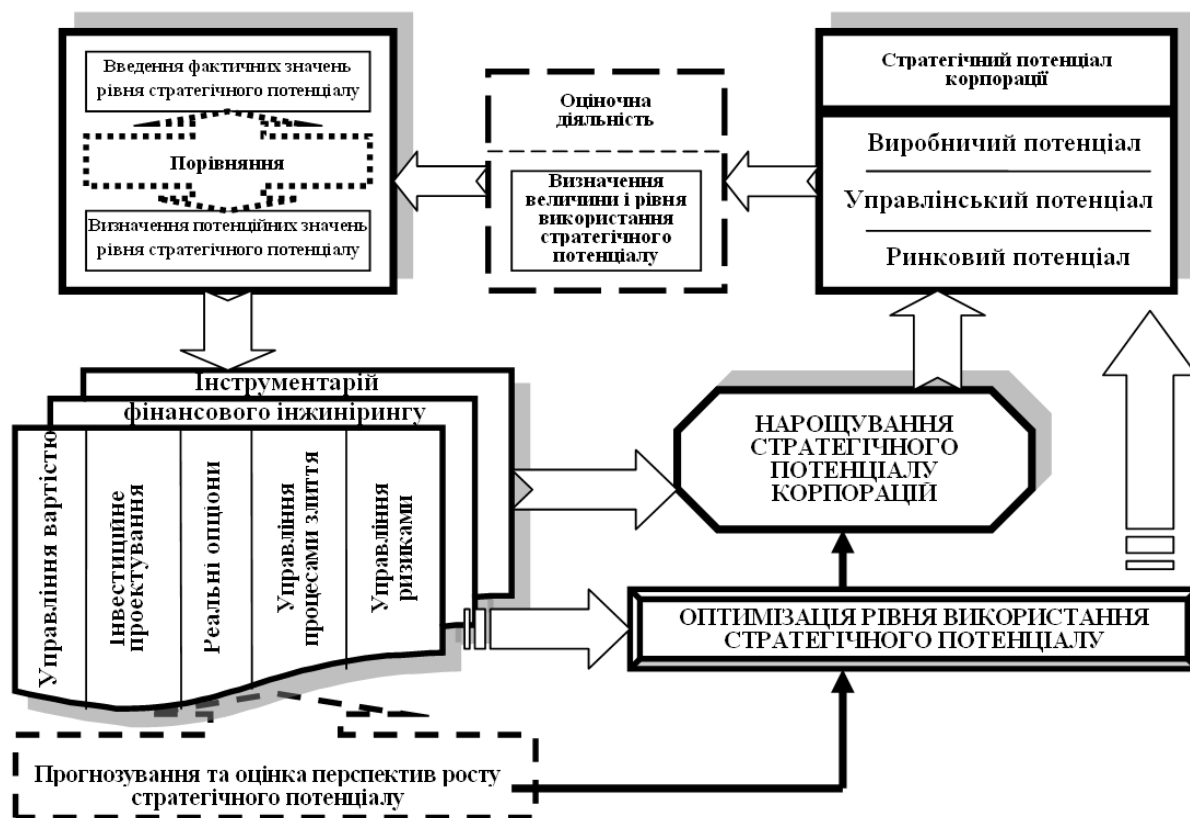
Введення фактичних значень рівня стратегічного потенціалу

Порівняння

Визначення потенційних значень рівня стратегічного потенціалу

Оціночна діяльність

Визначення величини і рівня використання стратегічного потенціалу

Стратегічний потенціал корпорації

Виробничий потенціал

Управлінський потенціал

Ринковий потенціал

Інструментарій фінансового інжинірингу

Управління вартістю

Інвестиційне проектування

Реальні опціони

Управління процесами злиття

Управління ризиками

НАРОЩУВАННЯ СТРАТЕГІЧНОГО ПОТЕНЦІАЛУ КОРПОРАЦІЙ

ОПТИМІЗАЦІЯ РІВНЯ ВИКОРИСТАННЯ СТРАТЕГІЧНОГО ПОТЕНЦІАЛУ

Прогнозування та оцінка перспектив росту стратегічного потенціалу